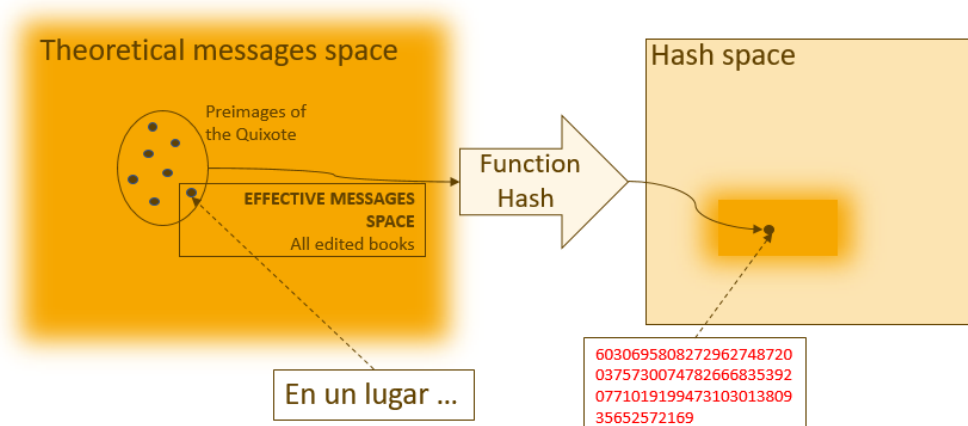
Theoretical messages space

Preimages of the Quixote

EFFECTIVE MESSAGES SPACE
All edited books

Function Hash

Hash space

En un lugar ...

60306958082729627487200375730074782666835392077101919947310301380935652572169